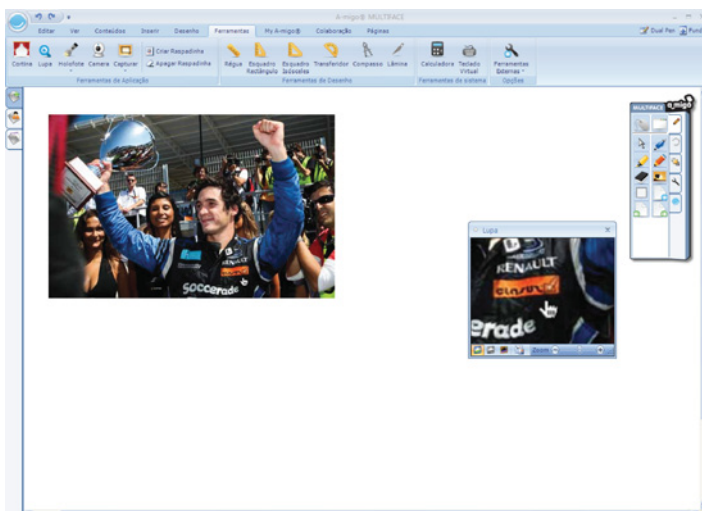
A-migo® MULTRACE

Editar Ver Conteúdos Inserir Desenho Ferramentas My A-migo® Colaboração Páginas

Dual Pen Fundo

Cortina Lupa Holofote Camera Capturar Criar Raspadinha Apagar Raspadinha

Ferramentas de Aplicação

Régua Esquadro Retângulo Esquadro Isósceles Transferidor Compasso Lâmina

Ferramentas de Desenho

Calculadora Teclado Virtual

Ferramentas do sistema

Ferramentas Externas

Opções

Soccerade

Lupa

RENAULT

erade

Zoom

MULTRACE a-migo